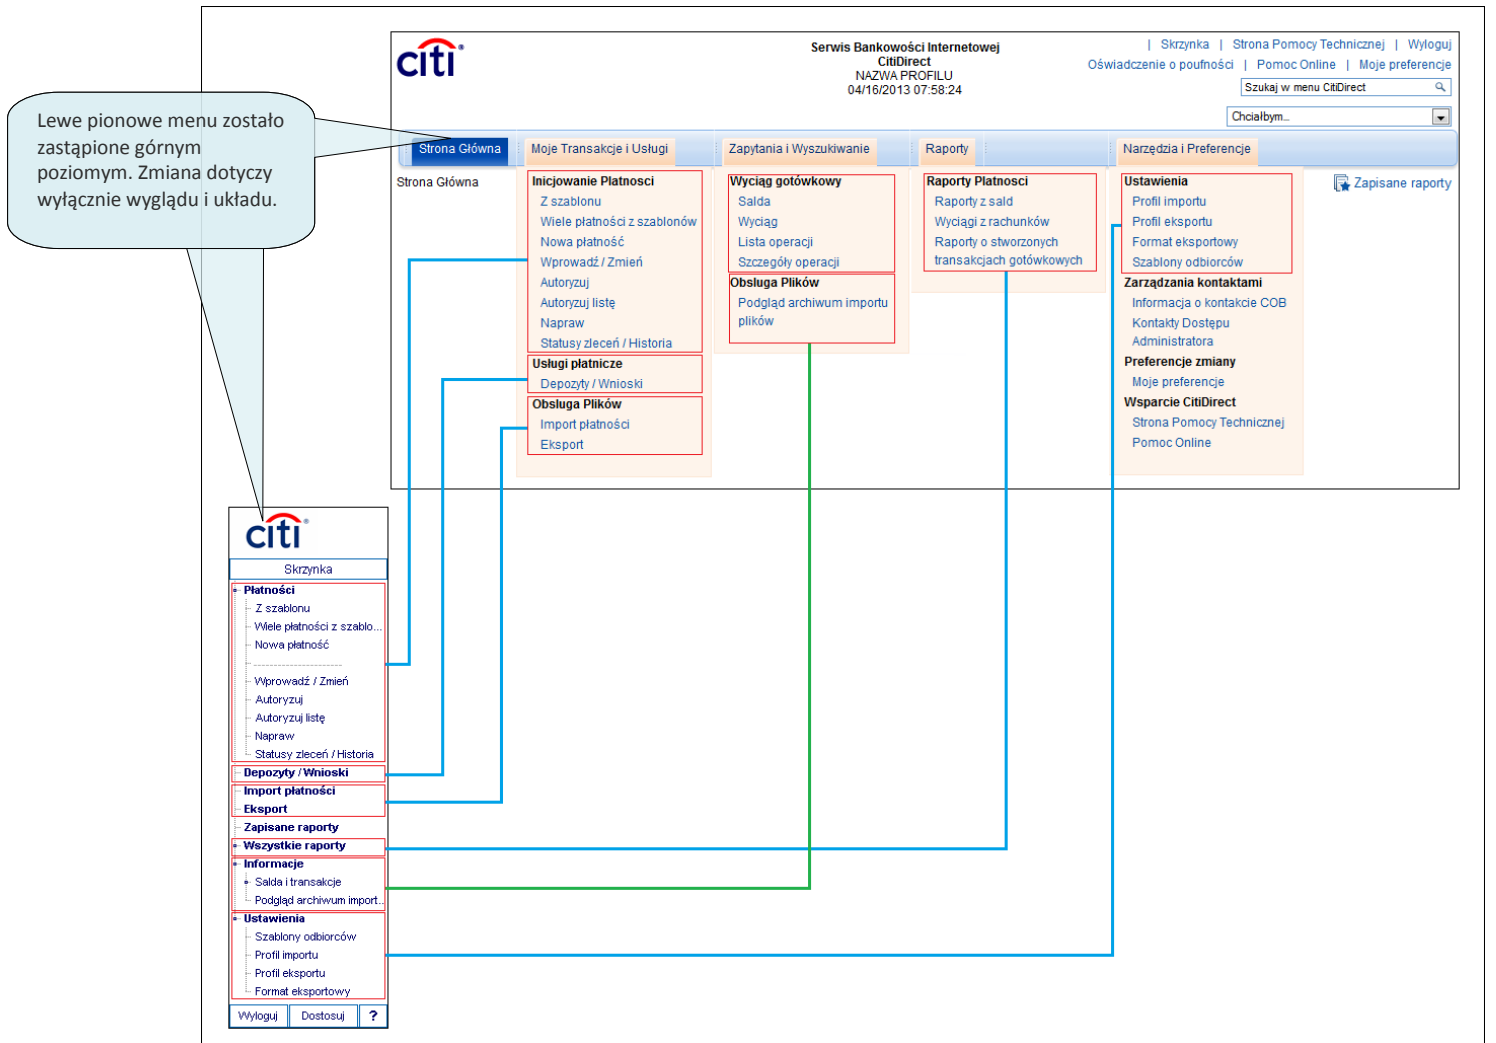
Lewe pionowe menu zostało zastąpione górnym poziomym. Zmiana dotyczy wyłącznie wyglądu i układu.

citi

Serwis Bankowości Internetowej
CitiDirect
NAZWA PROFILU
04/16/2013 07:58:24

| Skrzynka | Strona Pomocy Technicznej | Wyloguj
Oświadczenie o poufności | Pomoc Online | Moje preferencje

Szukaj w menu CitiDirect

Chciałbym...

Strona Główna | Moje Transakcje i Usługi | Zapytania i Wyszukiwanie | Raporty | Narzędzia i Preferencje

Strona Główna

Inicjowanie Platnosci
Z szablonu
Wiele płatności z szablonów
Nowa płatność
Wprowadź / Zmień
Autoryzuj
Autoryzuj listę
Napraw
Statusy zleceń / Historia
Usługi płatnicze
Depozyty / Wnioski
Obsługa Plików
Import płatności
Eksport

Wyciąg gotówkowy
Salda
Wyciąg
Lista operacji
Szczegóły operacji
Obsługa Plików
Podgląd archiwum importu plików

Raporty Platnosci
Raporty z sald
Wyciągi z rachunków
Raporty o stworzonych transakcjach gotówkowych

Ustawienia
Profil importu
Profil eksportu
Format eksportowy
Szablony odbiorców
Zarządzania kontaktami
Informacja o kontakcie COB
Kontakty Dostępu
Administratora
Preferencje zmiany
Moje preferencje
Wsparcie CitiDirect
Strona Pomocy Technicznej
Pomoc Online

Zapisane raporty

citi

Skrzynka
Płatności
Z szablonu
Wiele płatności z szablo...
Nowa płatność
Wprowadź / Zmień
Autoryzuj
Autoryzuj listę
Napraw
Statusy zleceń / Historia
Depozyty / Wnioski
Import płatności
Eksport
Zapisane raporty
Wszystkie raporty
Informacje
Salda i transakcje
Podgląd archiwum import...
Ustawienia
Szablony odbiorców
Profil importu
Profil eksportu
Format eksportowy
Wyloguj | Dostosuj | ?